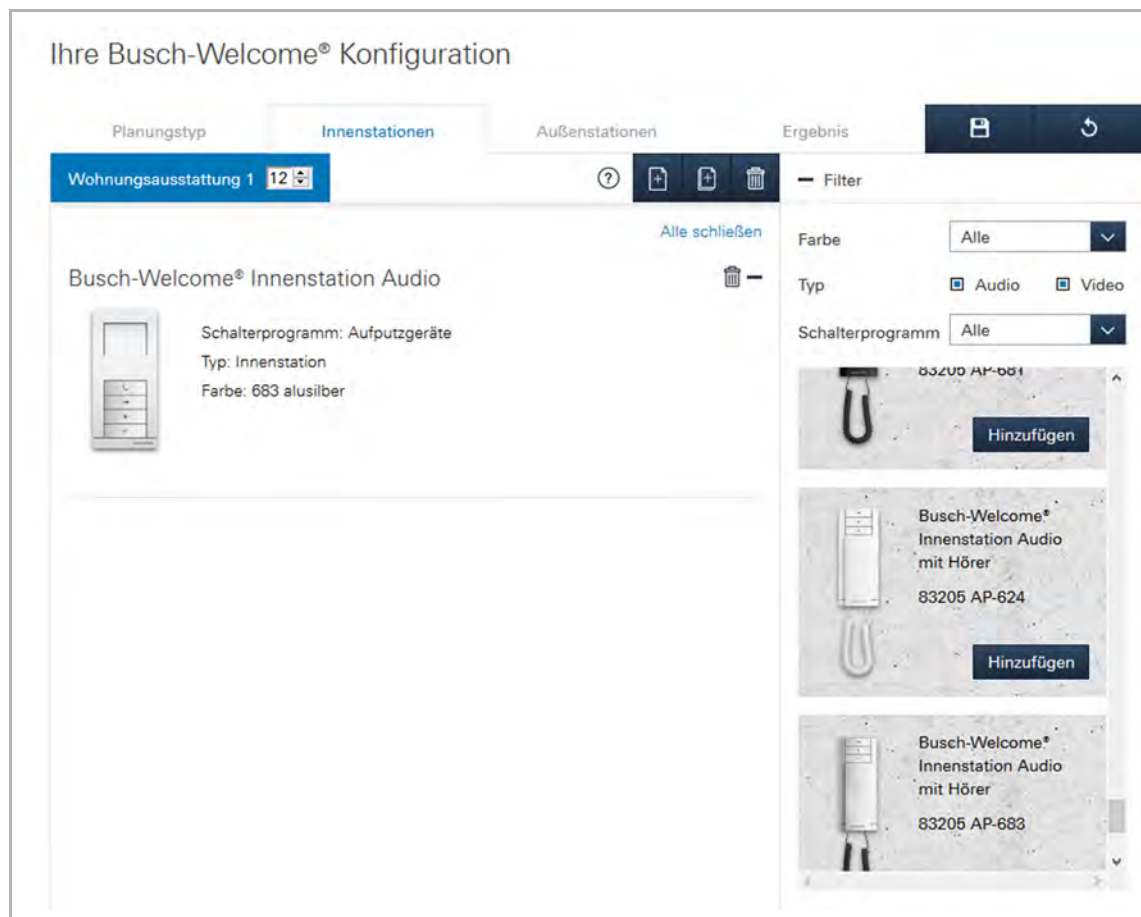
Ihre Busch-Welcome® Konfiguration

Planungstyp Innenstationen Außenstationen Ergebnis

Wohnungsausstattung 1 12

Filter

Alle schließen

Busch-Welcome® Innenstation Audio

Schalterprogramm: Aufputzgeräte
Typ: Innenstation
Farbe: 683 alusilber

Farbe Alle

Typ Audio Video

Schalterprogramm Alle

83205 AP-681

Hinzufügen

Busch-Welcome® Innenstation Audio mit Hörer

83205 AP-624

Hinzufügen

Busch-Welcome® Innenstation Audio mit Hörer

83205 AP-683